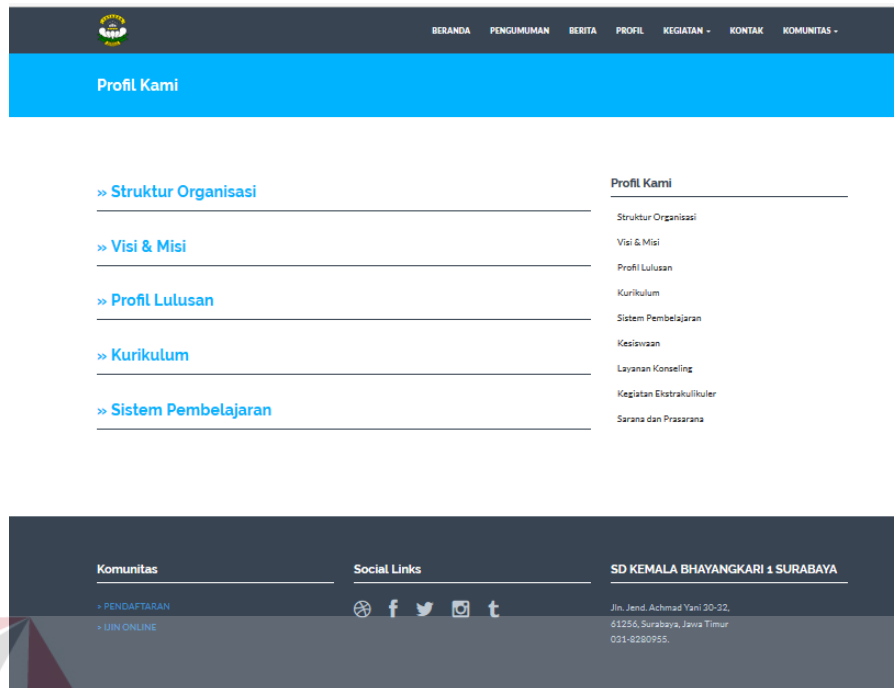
BERANDA PENGUMUMAN BERITA PROFIL KEGIATAN KONTAK KOMUNITAS

Profil Kami

» Struktur Organisasi

» Visi & Misi

» Profil Lulusan

» Kurikulum

» Sistem Pembelajaran

Profil Kami

Struktur Organisasi
Visi & Misi
Profil Lulusan
Kurikulum
Sistem Pembelajaran
Kesiswaan
Layanan Konseling
Kegiatan Ekstrakulikuler
Sarana dan Prasarana

Komunitas

» PENDAFTARAN
» UJIN ONLINE

Social Links

SD KEMALA BHAYANGKARI 1 SURABAYA

Jln. Jend. Achmad Yani 30-32, 61256, Surabaya, Jawa Timur
031-8280955.